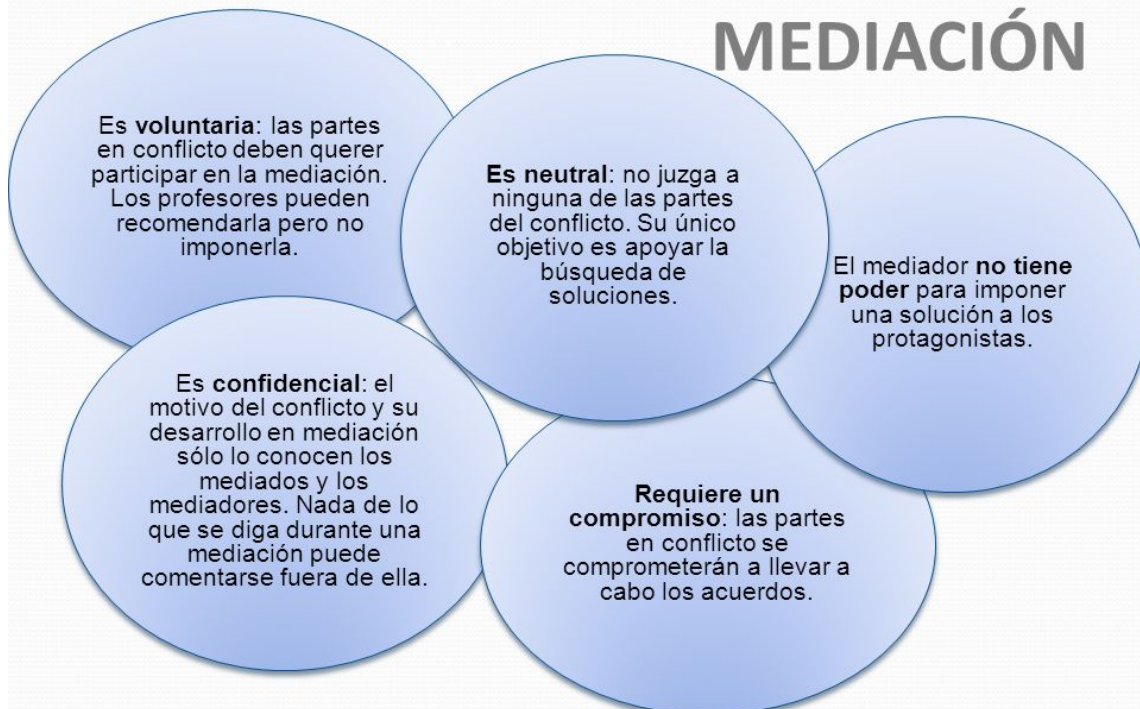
MEDIACIÓN

Es voluntaria: las partes en conflicto deben querer participar en la mediación. Los profesores pueden recomendarla pero no imponerla.

Es neutral: no juzga a ninguna de las partes del conflicto. Su único objetivo es apoyar la búsqueda de soluciones.

El mediador no tiene poder para imponer una solución a los protagonistas.

Es confidencial: el motivo del conflicto y su desarrollo en mediación sólo lo conocen los mediados y los mediadores. Nada de lo que se diga durante una mediación puede comentarse fuera de ella.

Requiere un compromiso: las partes en conflicto se comprometerán a llevar a cabo los acuerdos.